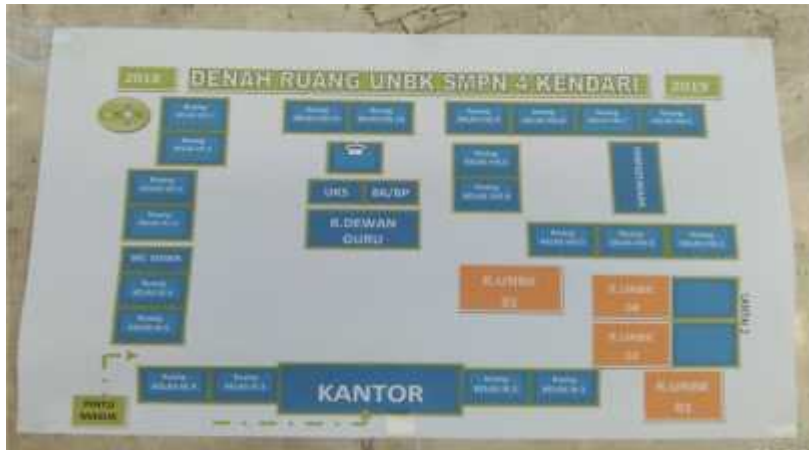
2018 DENAH RUANG UNBK SMPN 4 KENDARI 2019

Ruang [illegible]

Ruang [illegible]

Ruang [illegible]

Ruang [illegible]

Ruang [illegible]

Ruang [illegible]

Ruang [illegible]

Ruang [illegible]

Ruang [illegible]

Ruang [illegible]

Ruang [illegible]

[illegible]

UKS BK/BP

R.DEWAN GURU

Ruang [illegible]

Ruang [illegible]

Ruang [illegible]

Ruang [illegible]

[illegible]

Ruang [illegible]

Ruang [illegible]

R.UNBK 01

R.UNBK 04

R.UNBK 03

R.UNBK 02

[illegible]

KANTOR

Ruang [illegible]

Ruang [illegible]

Ruang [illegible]

Ruang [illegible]

PINTU MASUK